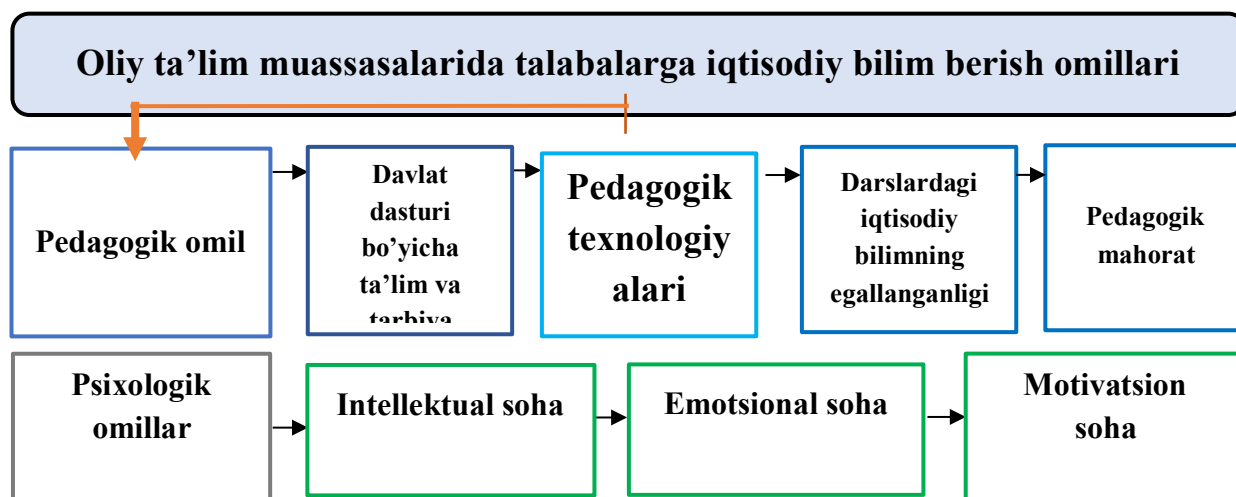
Oliy ta’lim muassasalarida talabalarga iqtisodiy bilim berish omillari

Pedagogik omil

Davlat dasturi bo’yicha ta’lim va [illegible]

Pedagogik texnologiyalari

Darslardagi iqtisodiy bilimning egallanganligi

Pedagogik mahorat

Psixologik omillar

Intellektual soha

Emotsional soha

Motivatsion soha